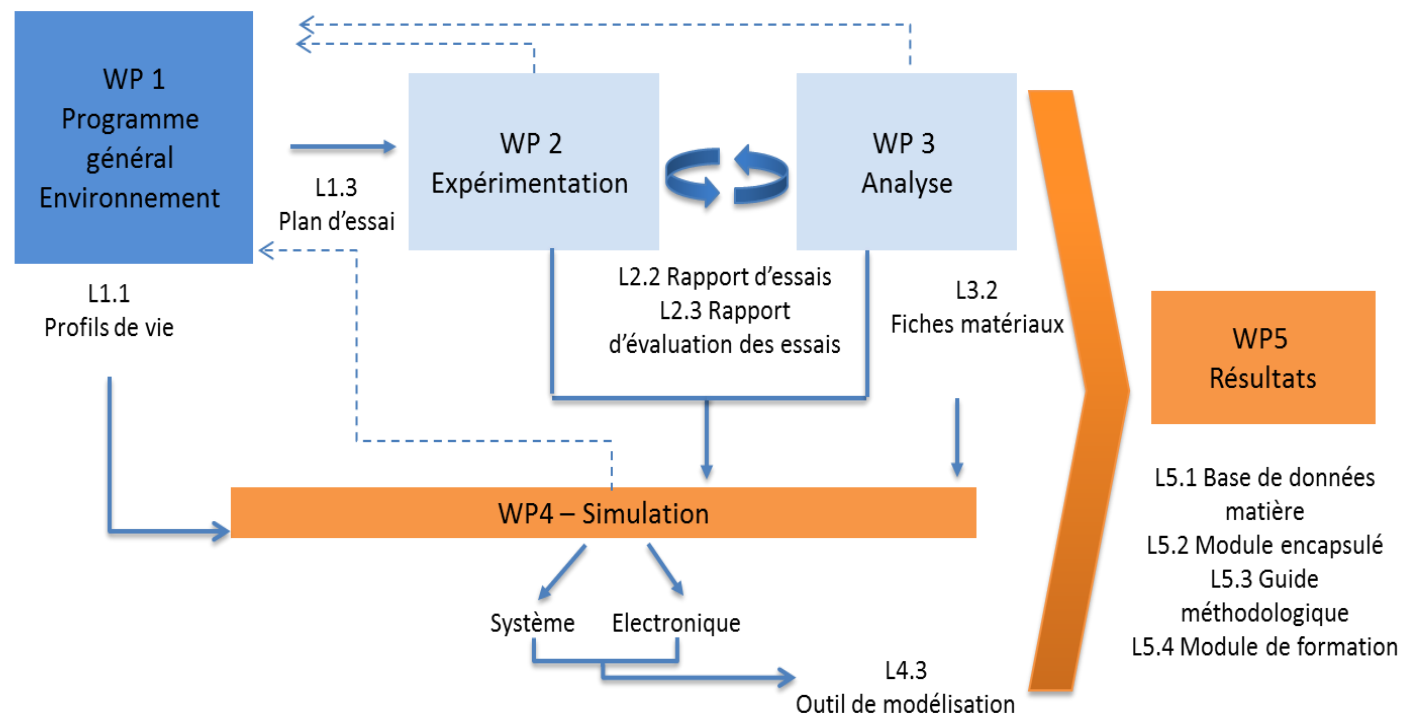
WP 1
Programme général
Environnement

L1.3
Plan d'essai

WP 2
Expérimentation

WP 3
Analyse

L1.1
Profils de vie

L2.2 Rapport d'essais
L2.3 Rapport d'évaluation des essais

L3.2
Fiches matériaux

WP5
Résultats

WP4 – Simulation

Système

Electronique

L4.3
Outil de modélisation

L5.1 Base de données matière
L5.2 Module encapsulé
L5.3 Guide méthodologique
L5.4 Module de formation